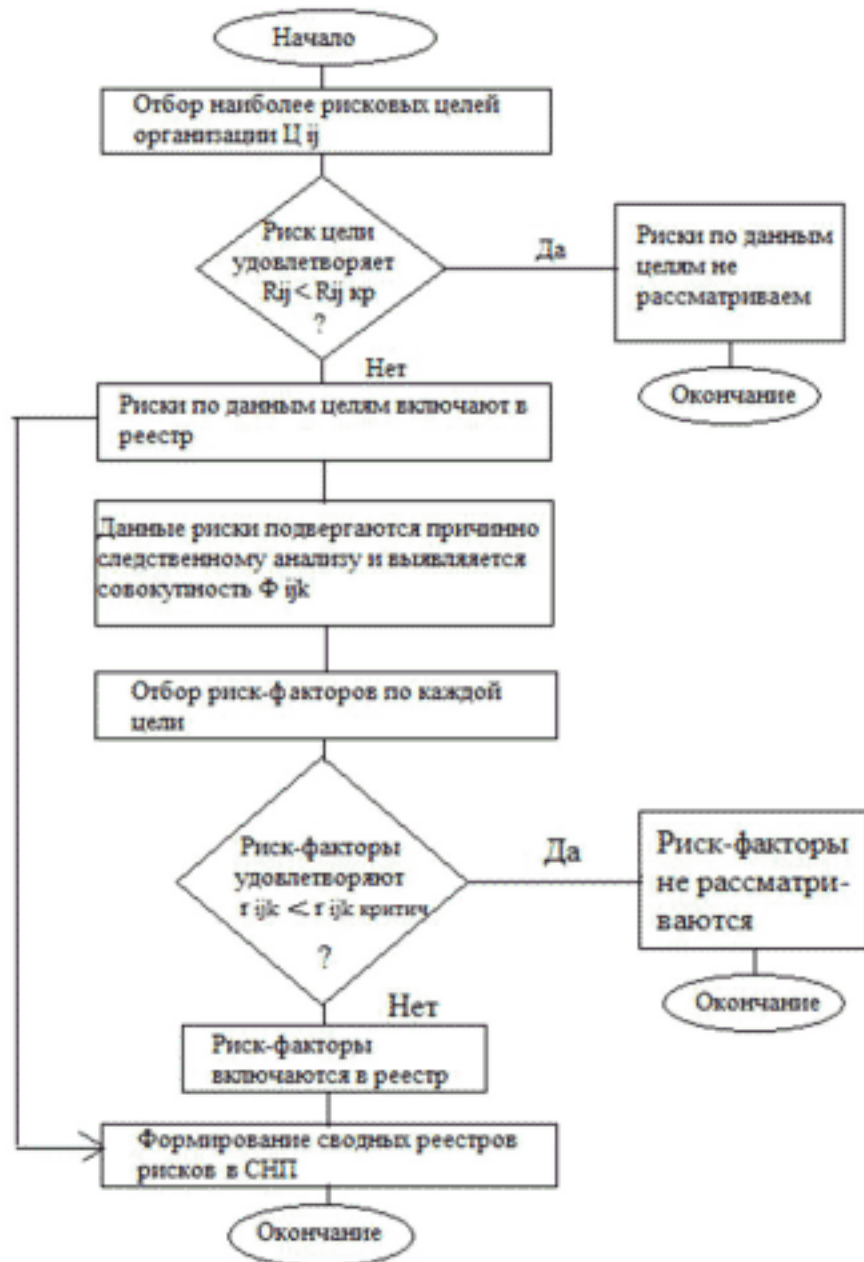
Начало

Отбор наиболее рисковых целей организации Ц ij

Риск цели удовлетворяет Rij < Rij кр ?

Да

Риски по данным целям не рассматриваем

Окончание

Нет

Риски по данным целям включают в реестр

Данные риски подвергаются причинно следственному анализу и выявляется совокупность Ф ijk

Отбор риск-факторов по каждой цели

Риск-факторы удовлетворяют r ijk < r ijk критич ?

Да

Риск-факторы не рассматриваются

Окончание

Нет

Риск-факторы включаются в реестр

Формирование сводных реестров рисков в СНП

Окончание